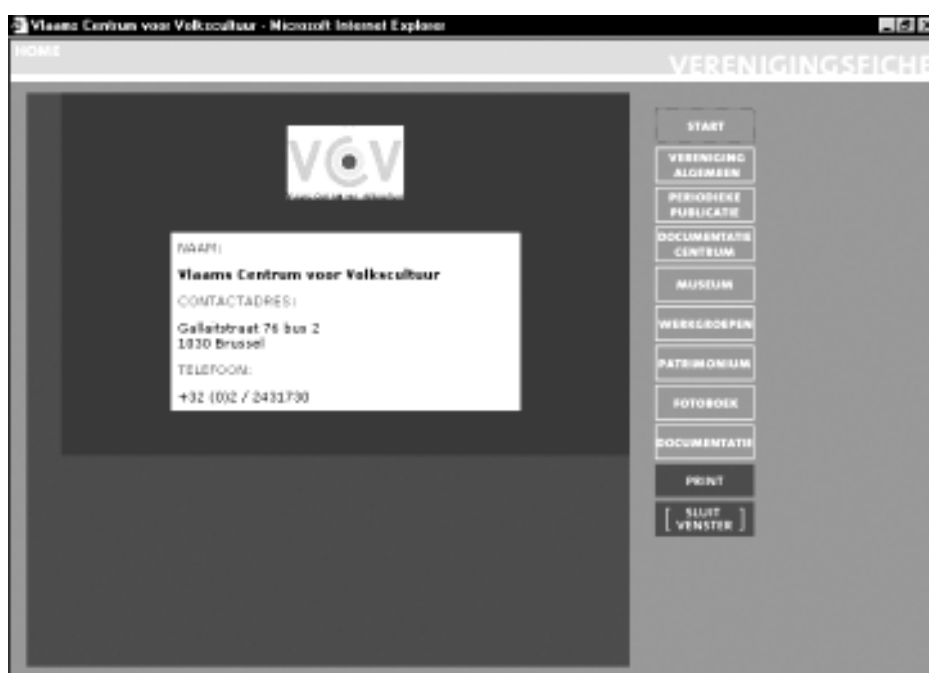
Vlaams Centrum voor Volkscultuur - Microsoft Internet Explorer

HOME

VERENIGINGSFICHE

VCV

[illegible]

NAAM:

Vlaams Centrum voor Volkscultuur

CONTACTADRES:

Gallaitstraat 76 bus 2
1030 Brussel

TELEFOON:

+32 (0)2 / 2431730

START

VERENIGING ALGEMEEN

PERIODIEKE PUBLICATIE

DOCUMENTATIE CENTRUM

MUSEUM

WERKGROEPEN

PATRIMONIUM

FOTOBOEK

DOCUMENTATIE

PRINT

SLUIT VENSTER